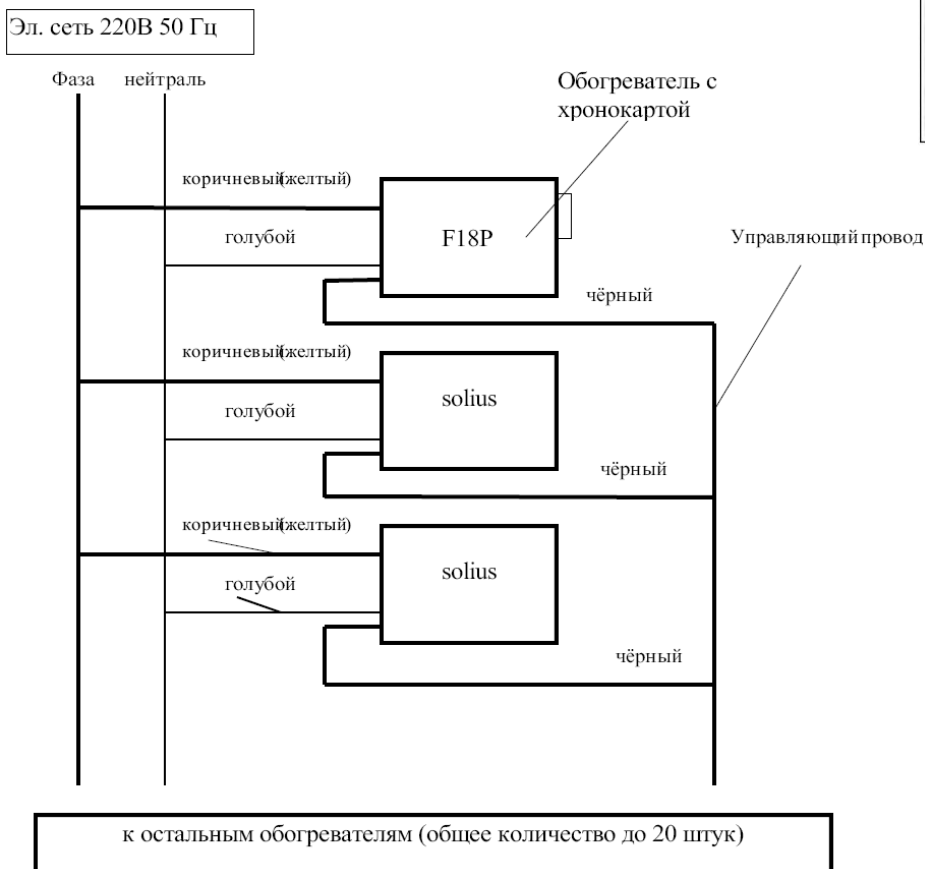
Эл. сеть 220В 50 Гц

Фаза

нейтраль

Обогреватель с хронокартой

коричневый(желтый)

голубой

F18P

Управляющий провод

чёрный

коричневый(желтый)

голубой

solius

чёрный

коричневый(желтый)

голубой

solius

чёрный

к остальным обогревателям (общее количество до 20 штук)